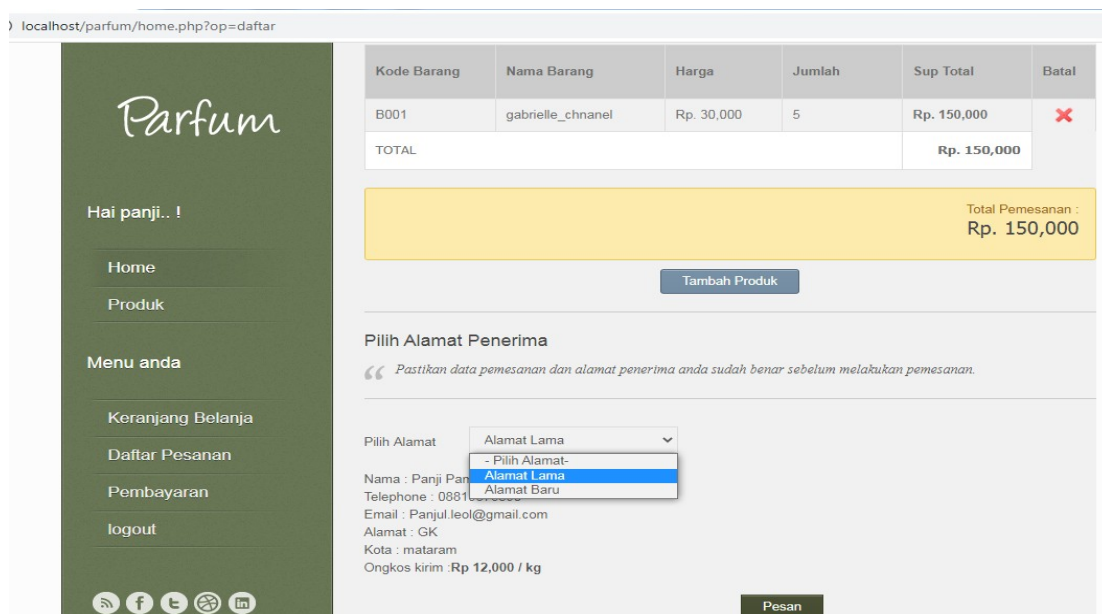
localhost/parfum/home.php?op=daftar

Parfum

Hai panji.. !

Home

Produk

Menu anda

Keranjang Belanja

Daftar Pesanan

Pembayaran

logout

| Kode Barang | Nama Barang | Harga | Jumlah | Sup Total | Batal |
|---|---|---|---|---|---|
| B001 | gabrielle_chnanel | Rp. 30,000 | 5 | Rp. 150,000 | ✖ |
| TOTAL | | | | Rp. 150,000 | |

Total Pemesanan :
Rp. 150,000

Tambah Produk

Pilih Alamat Penerima

Pastikan data pemesanan dan alamat penerima anda sudah benar sebelum melakukan pemesanan.

Pilih Alamat
Alamat Lama
- Pilih Alamat-
Alamat Lama
Alamat Baru

Nama : Panji Pan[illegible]
Telephone : 0881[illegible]
Email : Panjul.leol@gmail.com
Alamat : GK
Kota : mataram
Ongkos kirim :Rp 12,000 / kg

Pesan